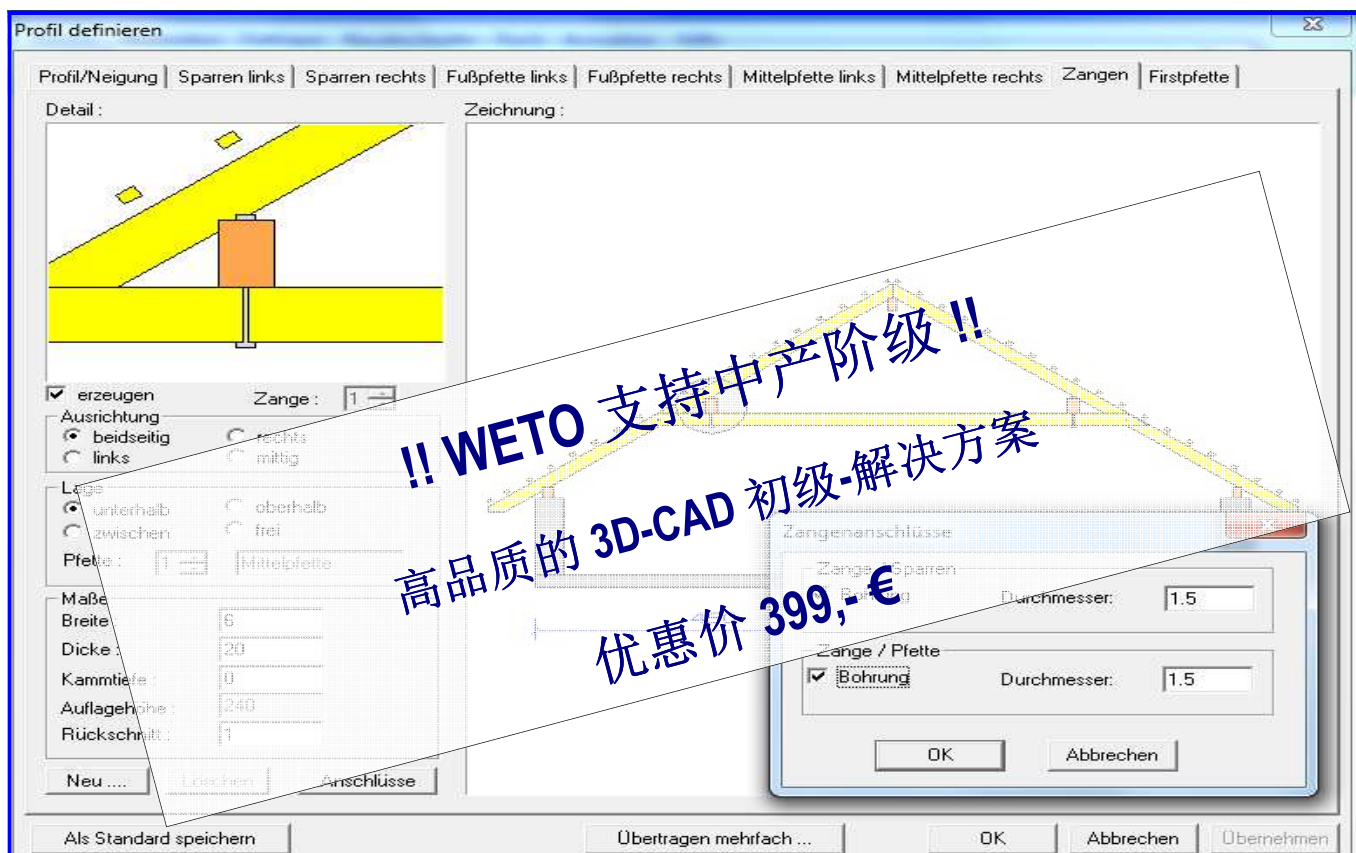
Profil definieren

Profil/Neigung | Sparren links | Sparren rechts | Fußpfette links | Fußpfette rechts | Mittelpfette links | Mittelpfette rechts | Zangen | Firstpfette

Detail :

Zeichnung :

erzeugen

Zange : 1

Ausrichtung

beidseitig

rechts

links

mittig

Lage

unterhalb

oberhalb

zwischen

frei

Pfette : 1

Mittelpfette

Maße

Breite : 6

Dicke : 20

Kammtiefe : 0

Auflagehöhe : 240

Rückschnitt : 1

Neu ....

Löschen

Anschlüsse

!! WETO 支持中产阶级 !!

高品质的 3D-CAD 初级-解决方案

优惠价 399,- €

Zangenanschlüsse

Zange / Sparren

Bohrung

Durchmesser: 1.5

Zange / Pfette

Bohrung

Durchmesser: 1.5

OK

Abbrechen

Als Standard speichern

Übertragen mehrfach ...

OK

Abbrechen

Übernehmen